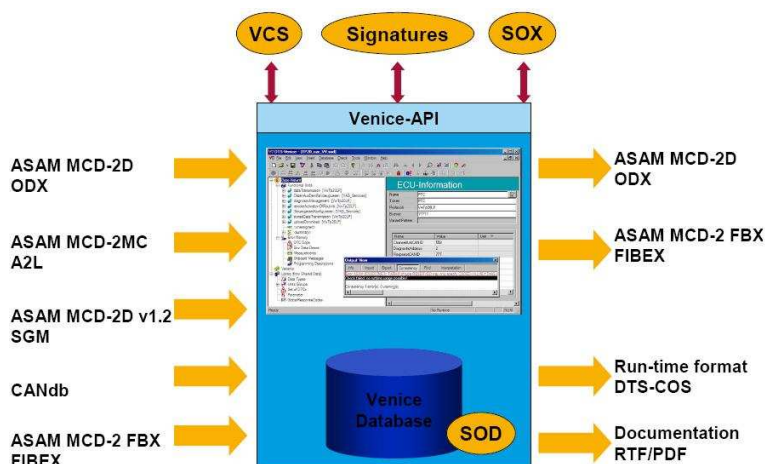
VCS

Signatures

SOX

Venice-API

ASAM MCD-2D
ODX

ASAM MCD-2MC
A2L

ASAM MCD-2D v1.2
SGM

CANdb

ASAM MCD-2 FBX
FIBEX

ECU-Information

Output View

Venice
Database

SOD

ASAM MCD-2D
ODX

ASAM MCD-2 FBX
FIBEX

Run-time format
DTS-COS

Documentation
RTF/PDF